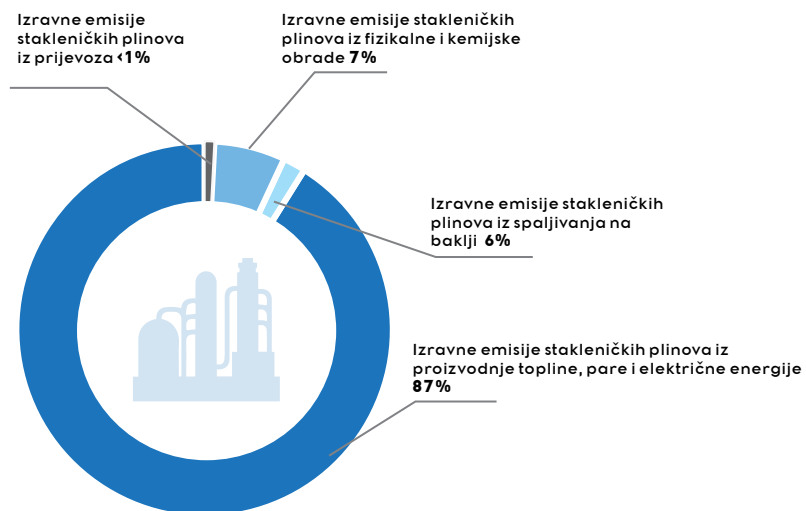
Izravne emisije stakleničkih plinova iz prijevoza <1%

Izravne emisije stakleničkih plinova iz fizikalne i kemijske obrade 7%

Izravne emisije stakleničkih plinova iz spaljivanja na baklji 6%

Izravne emisije stakleničkih plinova iz proizvodnje topline, pare i električne energije 87%